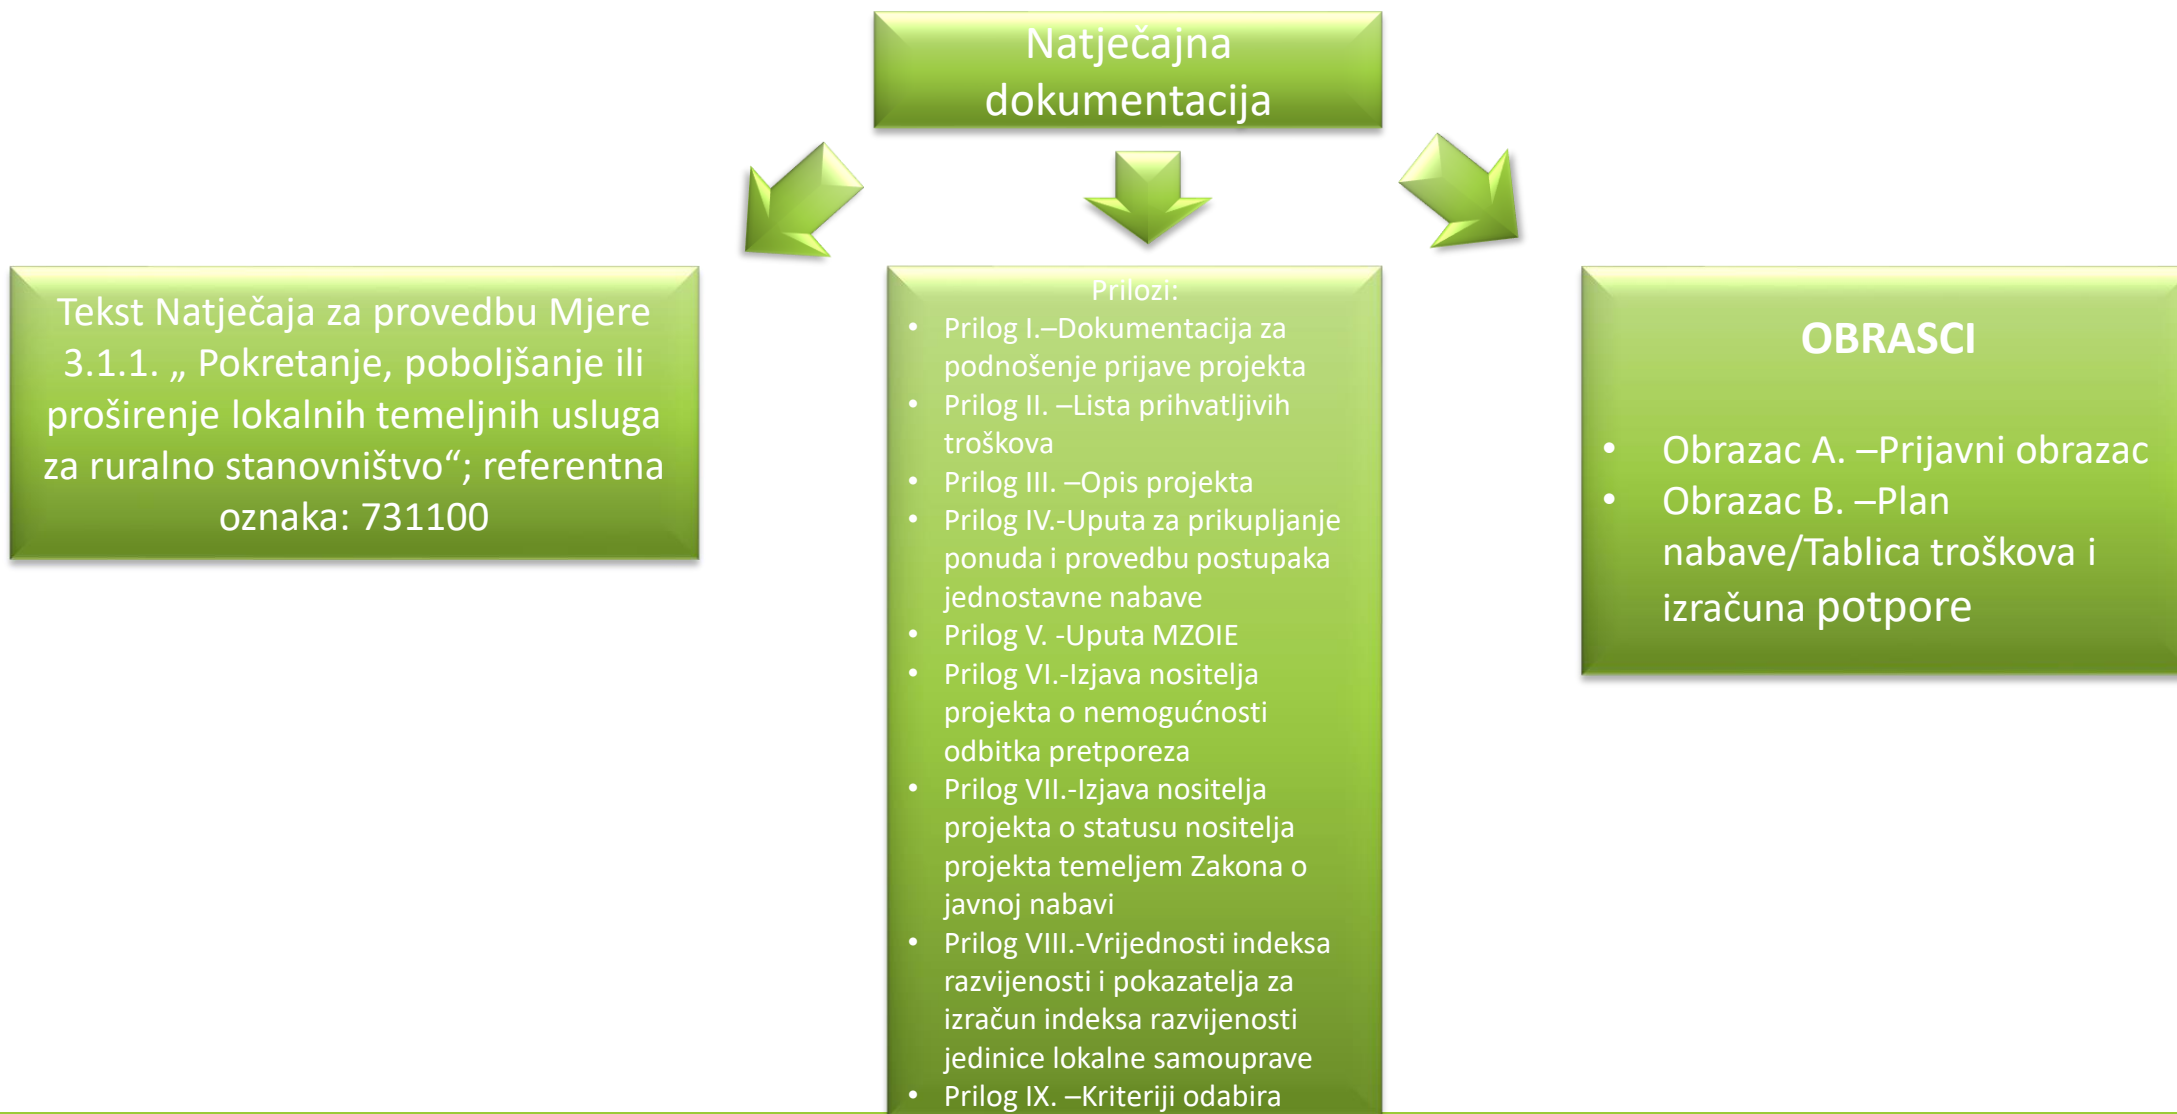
Natječajna dokumentacija

Tekst Natječaja za provedbu Mjere 3.1.1. „ Pokretanje, poboljšanje ili proširenje lokalnih temeljnih usluga za ruralno stanovništvo“; referentna oznaka: 731100

Prilozi:
- Prilog I.–Dokumentacija za podnošenje prijave projekta
- Prilog II. –Lista prihvatljivih troškova
- Prilog III. –Opis projekta
- Prilog IV.-Uputa za prikupljanje ponuda i provedbu postupaka jednostavne nabave
- Prilog V. -Uputa MZOIE
- Prilog VI.-Izjava nositelja projekta o nemogućnosti odbitka pretporeza
- Prilog VII.-Izjava nositelja projekta o statusu nositelja projekta temeljem Zakona o javnoj nabavi
- Prilog VIII.-Vrijednosti indeksa razvijenosti i pokazatelja za izračun indeksa razvijenosti jedinice lokalne samouprave
- Prilog IX. –Kriteriji odabira

OBRASCI

- Obrazac A. –Prijavni obrazac
- Obrazac B. –Plan nabave/Tablica troškova i izračuna potpore